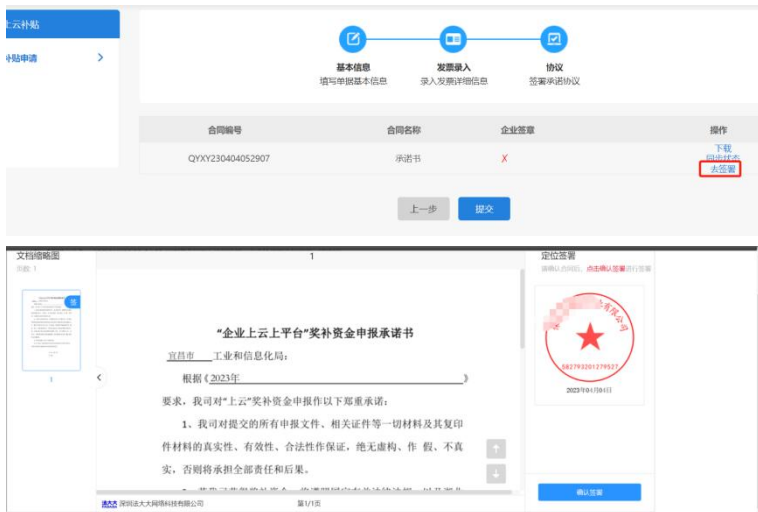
上云补贴

补贴申请

基本信息
填写单据基本信息

发票录入
录入发票详细信息

协议
签署承诺协议

| 合同编号 | 合同名称 | 企业签章 | 操作 |
|---|---|---|---|
| QYXY230404052907 | 承诺书 | ✗ | 下载 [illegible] 去签署 |

上一步 提交

文档缩略图
页数 1

1

“企业上云上平台”奖补资金申报承诺书

宜昌市 工业和信息化局：

根据《2023年 》

要求，我司对“上云”奖补资金申报作以下郑重承诺：

1、我司对提交的所有申报文件、相关证件等一切材料及其复印件材料的真实性、有效性、合法性作保证，绝无虚构、作 假、不真实，否则将承担全部责任和后果。

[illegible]

深圳法大大网络科技有限公司 第1/1页

定位签署
请确认后，点击确认签署进行签署

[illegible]有限公司
58279320127952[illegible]
2023年04月04日

确认签署